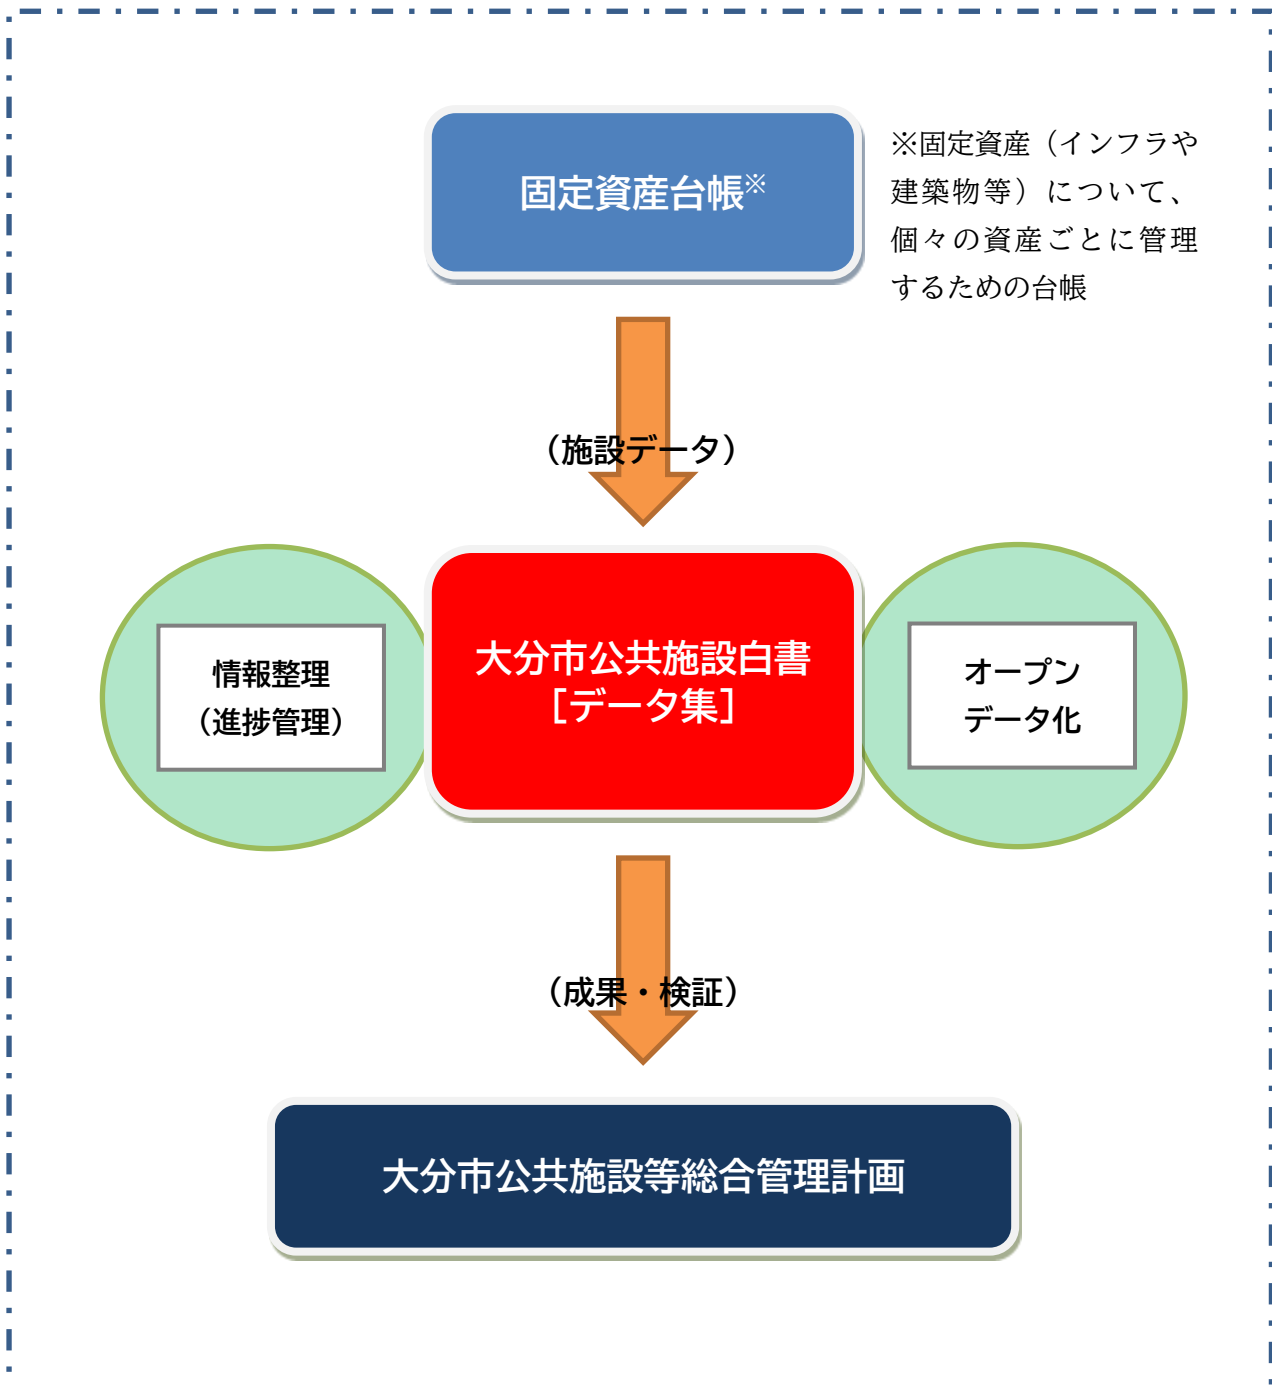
固定資産台帳※

※固定資産（インフラや建築物等）について、個々の資産ごとに管理するための台帳

（施設データ）

情報整理
（進捗管理）

大分市公共施設白書
［データ集］

オープン
データ化

（成果・検証）

大分市公共施設等総合管理計画